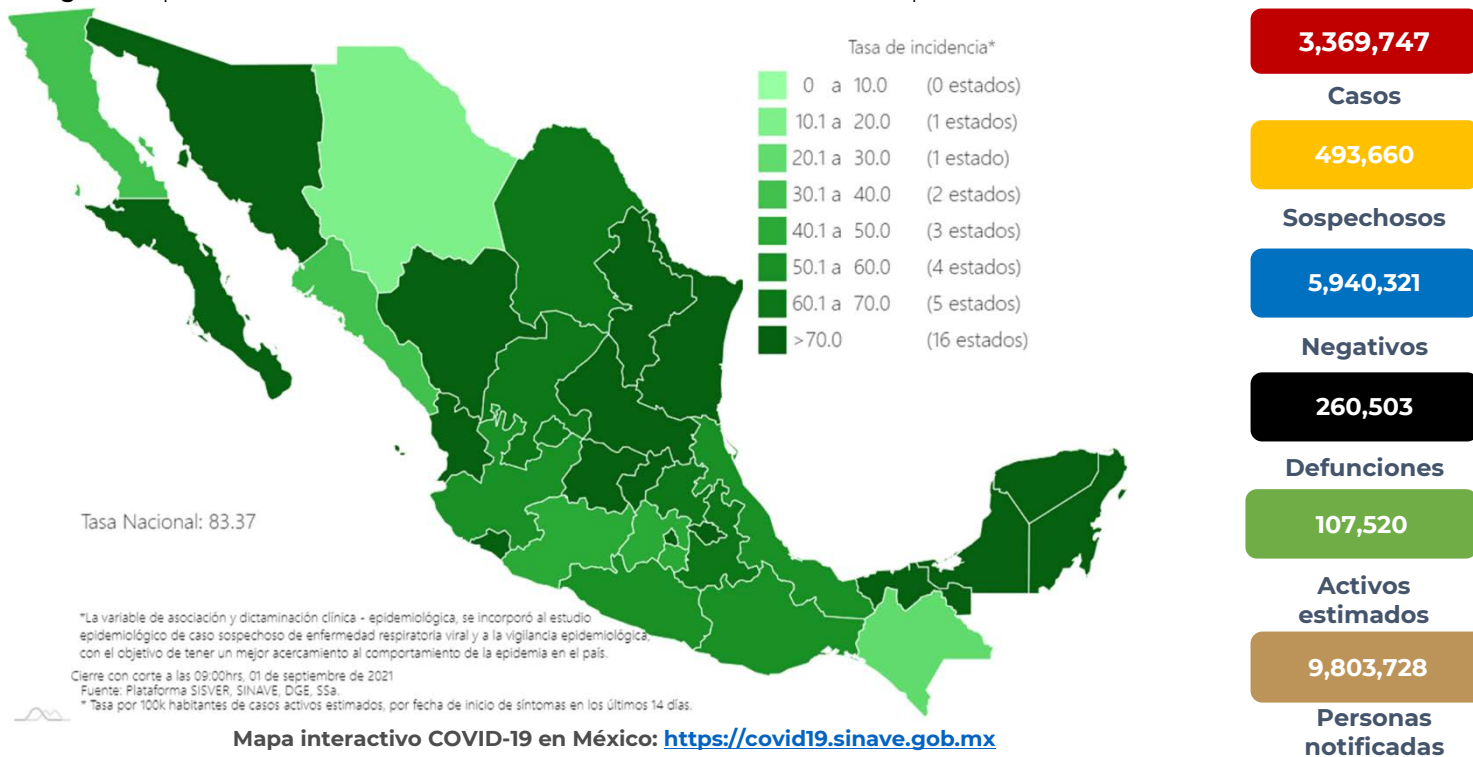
Tasa de incidencia*

| | | |
|---|---|---|
| 0 a 10.0 | (0 estados) |
| 10.1 a 20.0 | (1 estados) |
| 20.1 a 30.0 | (1 estado) |
| 30.1 a 40.0 | (2 estados) |
| 40.1 a 50.0 | (3 estados) |
| 50.1 a 60.0 | (4 estados) |
| 60.1 a 70.0 | (5 estados) |
| >70.0 | (16 estados) |

Tasa Nacional: 83.37

*La variable de asociación y dictaminación clínica - epidemiológica, se incorporó al estudio epidemiológico de caso sospechoso de enfermedad respiratoria viral y a la vigilancia epidemiológica, con el objetivo de tener un mejor acercamiento al comportamiento de la epidemia en el país.

Cierre con corte a las 09:00hrs, 01 de septiembre de 2021
Fuente: Plataforma SISVER, SINAVE, DGE, SSa.
* Tasa por 100k habitantes de casos activos estimados, por fecha de inicio de síntomas en los últimos 14 días.

Mapa interactivo COVID-19 en México: https://covid19.sinave.gob.mx

3,369,747
Casos
493,660
Sospechosos
5,940,321
Negativos
260,503
Defunciones
107,520
Activos estimados
9,803,728
Personas notificadas